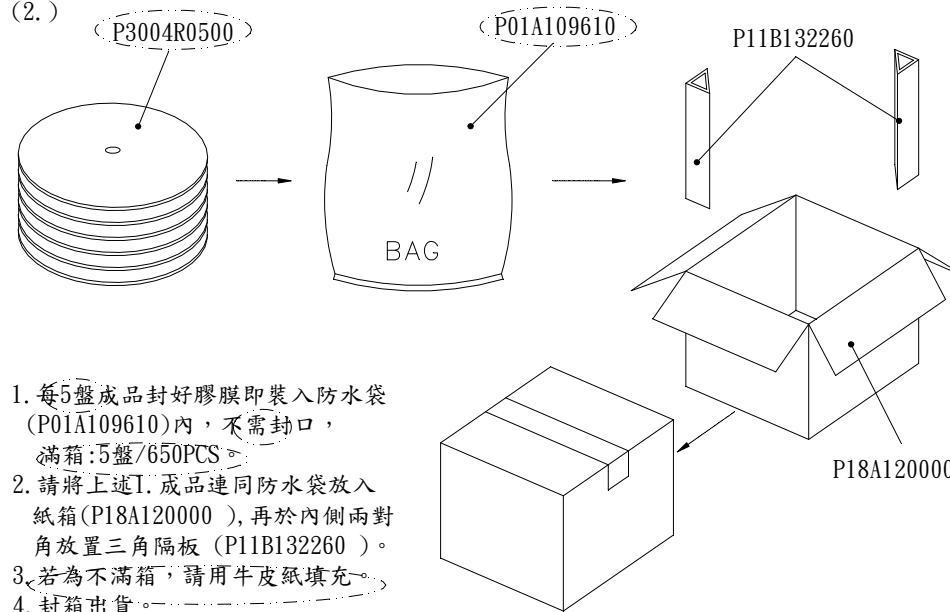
(2.)

P3004R0500

P01A109610

BAG

P11B132260

P18A120000

1.每5盤成品封好膠膜即裝入防水袋(P01A109610)內，不需封口，滿箱:5盤/650PCS。
2.請將上述1.成品連同防水袋放入紙箱(P18A120000 ),再於內側兩對角放置三角隔板 (P11B132260 )。
3.若為不滿箱，請用牛皮紙填充。
4.封箱出貨。